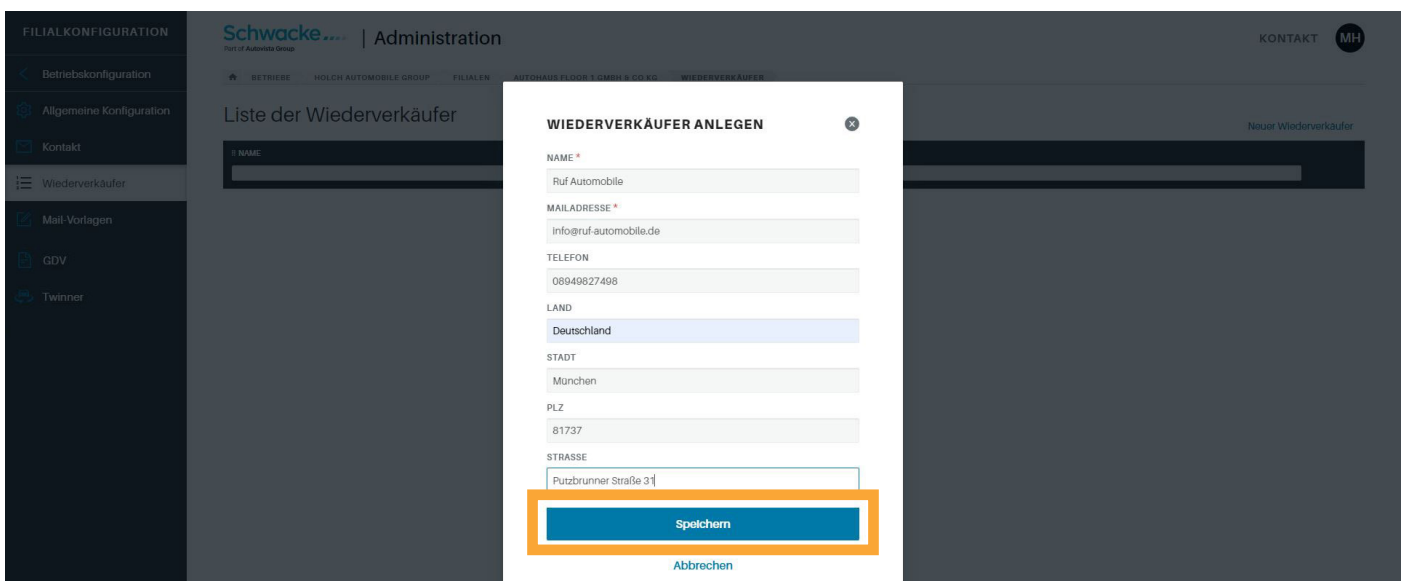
FILIALKONFIGURATION

Betriebskonfiguration

Allgemeine Konfiguration

Kontakt

Wiederverkäufer

Mail-Vorlagen

GDV

Twinner

Schwacke Part of Autorola Group | Administration

KONTAKT MH

BETRIEBE HOLCH AUTOMOBILE GROUP FILIALEN AUTOHAUS FLOOR 1 GMBH & CO.KG WIEDERVERKÄUFER

Liste der Wiederverkäufer

Neuer Wiederverkäufer

NAME

WIEDERVERKÄUFER ANLEGEN

NAME *

Ruf Automobile

MAILADRESSE *

info@ruf-automobile.de

TELEFON

08949827498

LAND

Deutschland

STADT

München

PLZ

81737

STRASSE

Putzbrunner Straße 31

Speichern

Abbrechen